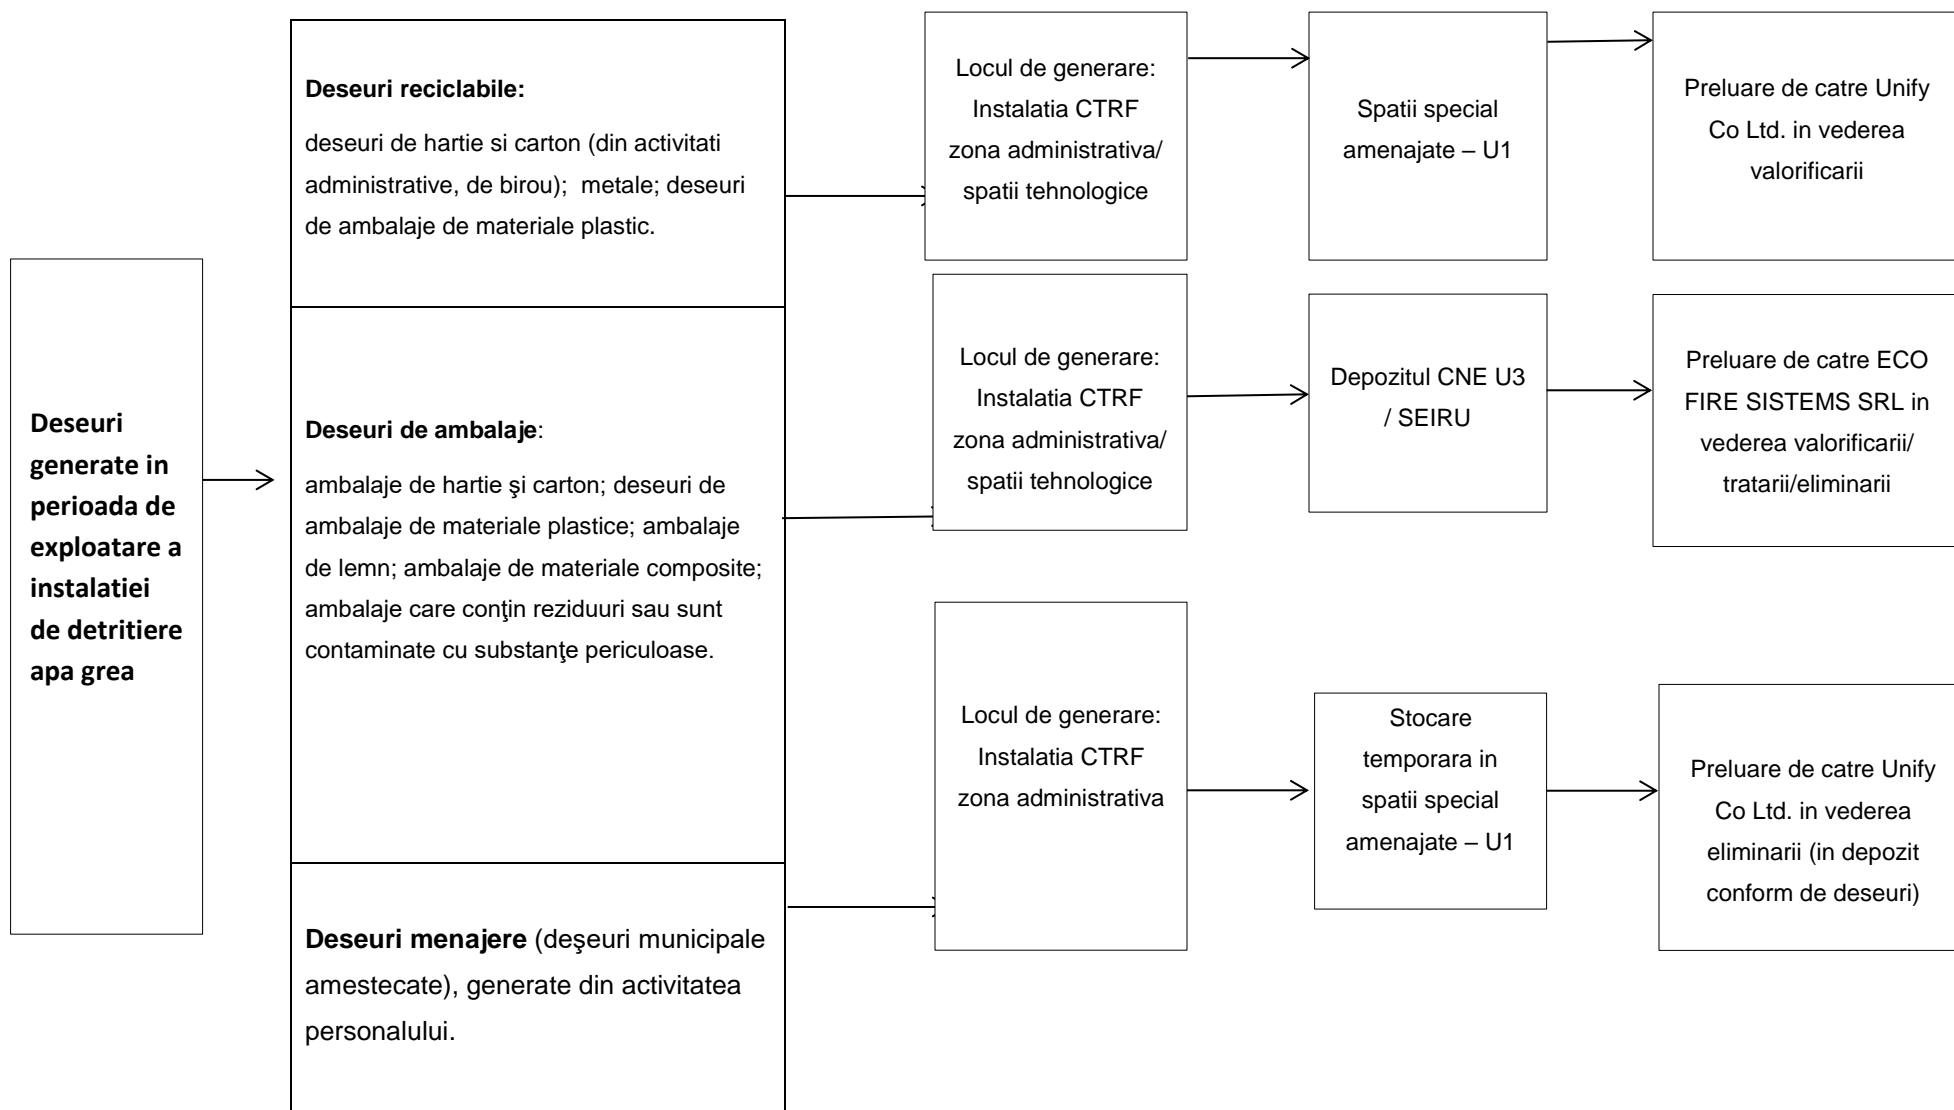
**Deseuri generate in perioada de exploatare a instalatiei de detritiere apa grea**

**Deseuri reciclabile:**

deseuri de hartie si carton (din activitati administrative, de birou); metale; deseuri de ambalaje de materiale plastic.

Locul de generare: Instalatia CTRF zona administrativa/ spatii tehnologice

Spatii special amenajate – U1

Preluare de catre Unify Co Ltd. in vederea valorificarii

**Deseuri de ambalaje**:

ambalaje de hartie şi carton; deseuri de ambalaje de materiale plastice; ambalaje de lemn; ambalaje de materiale composite; ambalaje care conţin reziduuri sau sunt contaminate cu substanţe periculoase.

Locul de generare: Instalatia CTRF zona administrativa/ spatii tehnologice

Depozitul CNE U3 / SEIRU

Preluare de catre ECO FIRE SISTEMS SRL in vederea valorificarii/ tratarii/eliminarii

**Deseuri menajere** (deşeuri municipale amestecate), generate din activitatea personalului.

Locul de generare: Instalatia CTRF zona administrativa

Stocare temporara in spatii special amenajate – U1

Preluare de catre Unify Co Ltd. in vederea eliminarii (in depozit conform de deseuri)